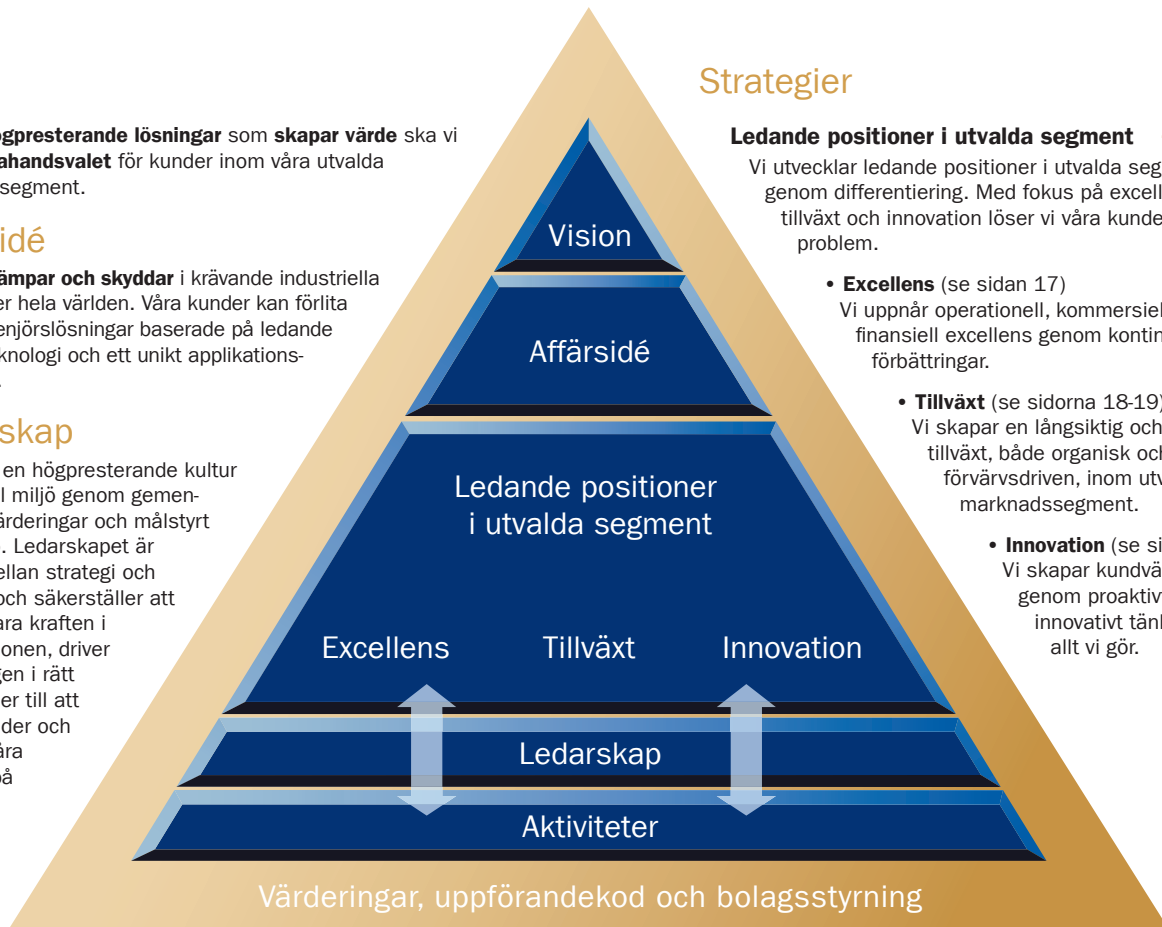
gpresterande lösningar som skapar värde ska vi ahandsvalet för kunder inom våra utvalda segment.

idé

ämpar och skyddar i krävande industriella er hela världen. Våra kunder kan förlita enjörslösningar baserade på ledande knologi och ett unikt applikations-

skap

en högpresterande kultur l miljö genom gemen- värderingar och målstyrt . Ledarskapet är ellan strategi och och säkerställer att ara kraften i onen, driver gen i rätt er till att der och åra å

Vision

Affärsidé

Ledande positioner i utvalda segment

Excellens Tillväxt Innovation

Ledarskap

Aktiviteter

Värderingar, uppförandekod och bolagsstyrning

Strategier

Ledande positioner i utvalda segment

Vi utvecklar ledande positioner i utvalda seg genom differentiering. Med fokus på excell tillväxt och innovation löser vi våra kunde problem.

• Excellens (se sidan 17)
Vi uppnår operationell, kommersiel finansiell excellens genom kontin förbättringar.

• Tillväxt (se sidorna 18-19)
Vi skapar en långsiktig och tillväxt, både organisk och förvärvsdriven, inom utv marknadssegment.

• Innovation (se si
Vi skapar kundvä genom proaktiv innovativt tänk allt vi gör.